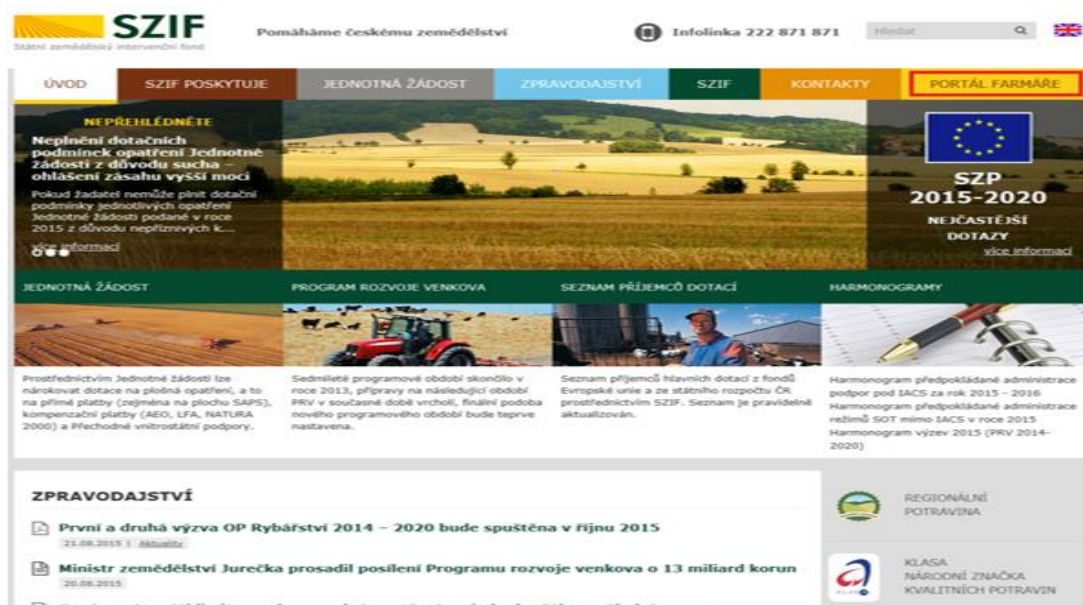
SZIF
Státní zemědělský intervenční fond

Pomáháme českému zemědělství

Infolinka 222 871 871

Hledat

ÚVOD | SZIF POSKYTUJE | JEDNOTNÁ ŽÁDOST | ZPRAVODAJSTVÍ | SZIF | KONTAKTY | PORTÁL FARMÁŘE

NEPŘEHLÉDNĚTE

Neplnění dotačních podmínek opatření Jednotné žádosti z důvodu sucha – ohlášení zásahu vyšší moci

Pokud žadatel nemůže plnit dotační podmínky jednotlivých opatření Jednotné žádosti podané v roce 2015 z důvodu nepříznivých k...

více informací

SZP 2015-2020

NEJČASTĚJŠÍ DOTAZY

více informací

JEDNOTNÁ ŽÁDOST

Prostřednictvím Jednotné žádosti lze nárokovat dotace na plošná opatření, a to na přímé platby (zejména na plochu SAPS), kompenzační platby (AEO, LFA, NATURA 2000) a Přechodné vnitrostátní podpory.

PROGRAM ROZVOJE VENKOVA

Sedmileté programové období skončilo v roce 2013, přípravy na následující období PRV v současné době vrcholí, finální podoba nového programového období bude teprve nastavena.

SEZNAM PŘÍJEMCŮ DOTACÍ

Seznam příjemců hlavních dotací z fondů Evropské unie a ze státního rozpočtu ČR prostřednictvím SZIF. Seznam je pravidelně aktualizován.

HARMONOGRAMY

Harmonogram předpokládané administrace podpor pod IACS za rok 2015 - 2016
Harmonogram předpokládané administrace režimů SOT mimo IACS v roce 2015
Harmonogram výzev 2015 (PRV 2014-2020)

ZPRAVODAJSTVÍ

První a druhá výzva OP Rybářství 2014 – 2020 bude spuštěna v říjnu 2015
21.08.2015 | Aktuality

Ministr zemědělství Jurečka prosadil posílení Programu rozvoje venkova o 13 miliard korun
20.08.2015

REGIONÁLNÍ POTRAVINA

KLASA
NÁRODNÍ ZNAČKA KVALITNÍCH POTRAVIN